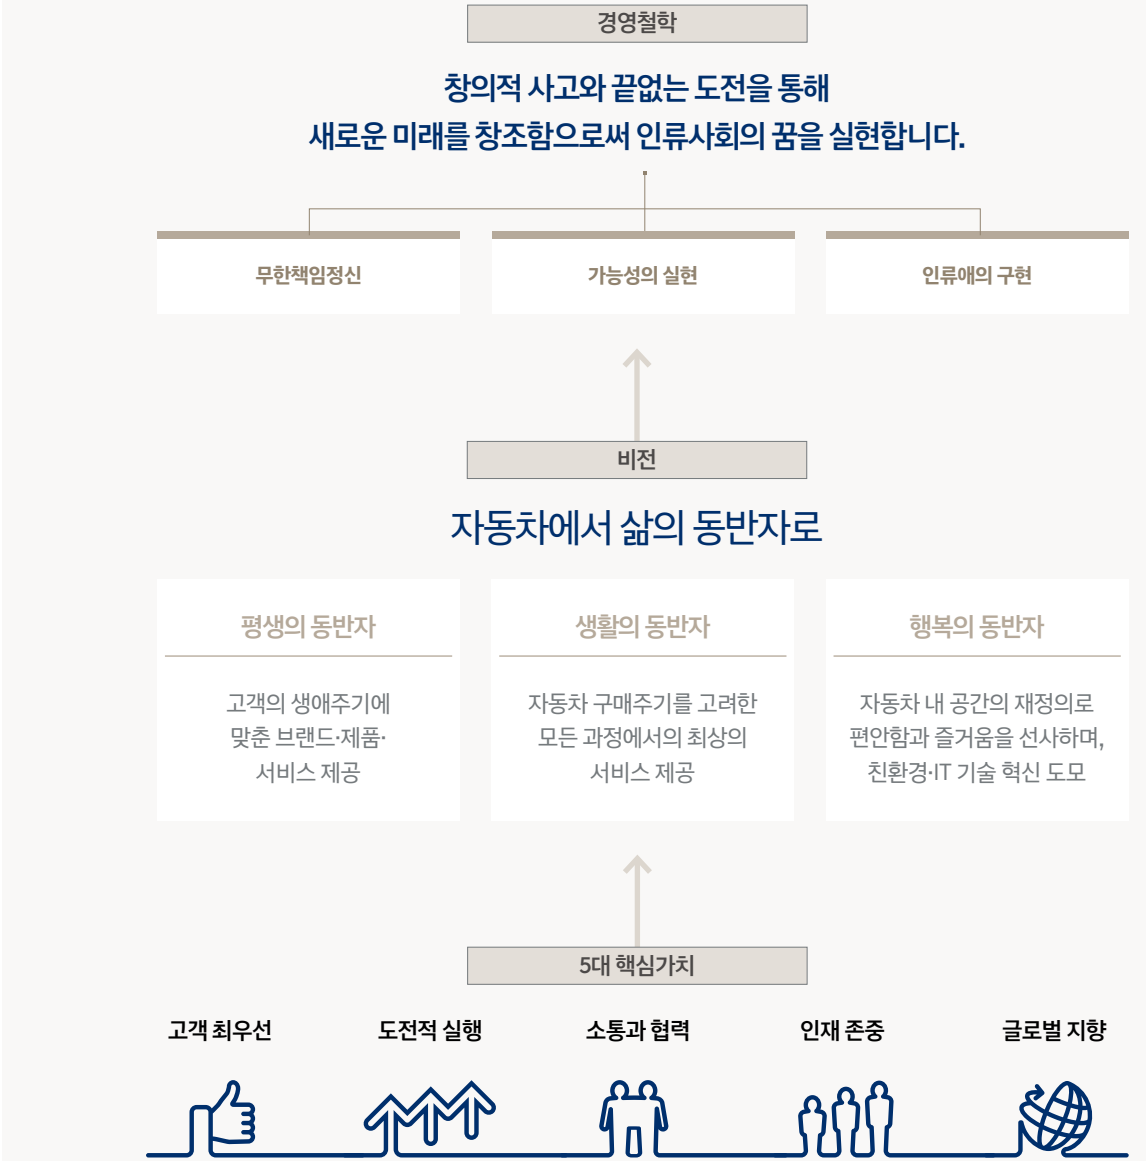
경영철학

창의적 사고와 끝없는 도전을 통해
새로운 미래를 창조함으로써 인류사회의 꿈을 실현합니다.

무한책임정신

가능성의 실현

인류애의 구현

비전

자동차에서 삶의 동반자로

평생의 동반자

고객의 생애주기에 맞춘 브랜드·제품·서비스 제공

생활의 동반자

자동차 구매주기를 고려한 모든 과정에서의 최상의 서비스 제공

행복의 동반자

자동차 내 공간의 재정의로 편안함과 즐거움을 선사하며, 친환경·IT 기술 혁신 도모

5대 핵심가치

고객 최우선

도전적 실행

소통과 협력

인재 존중

글로벌 지향